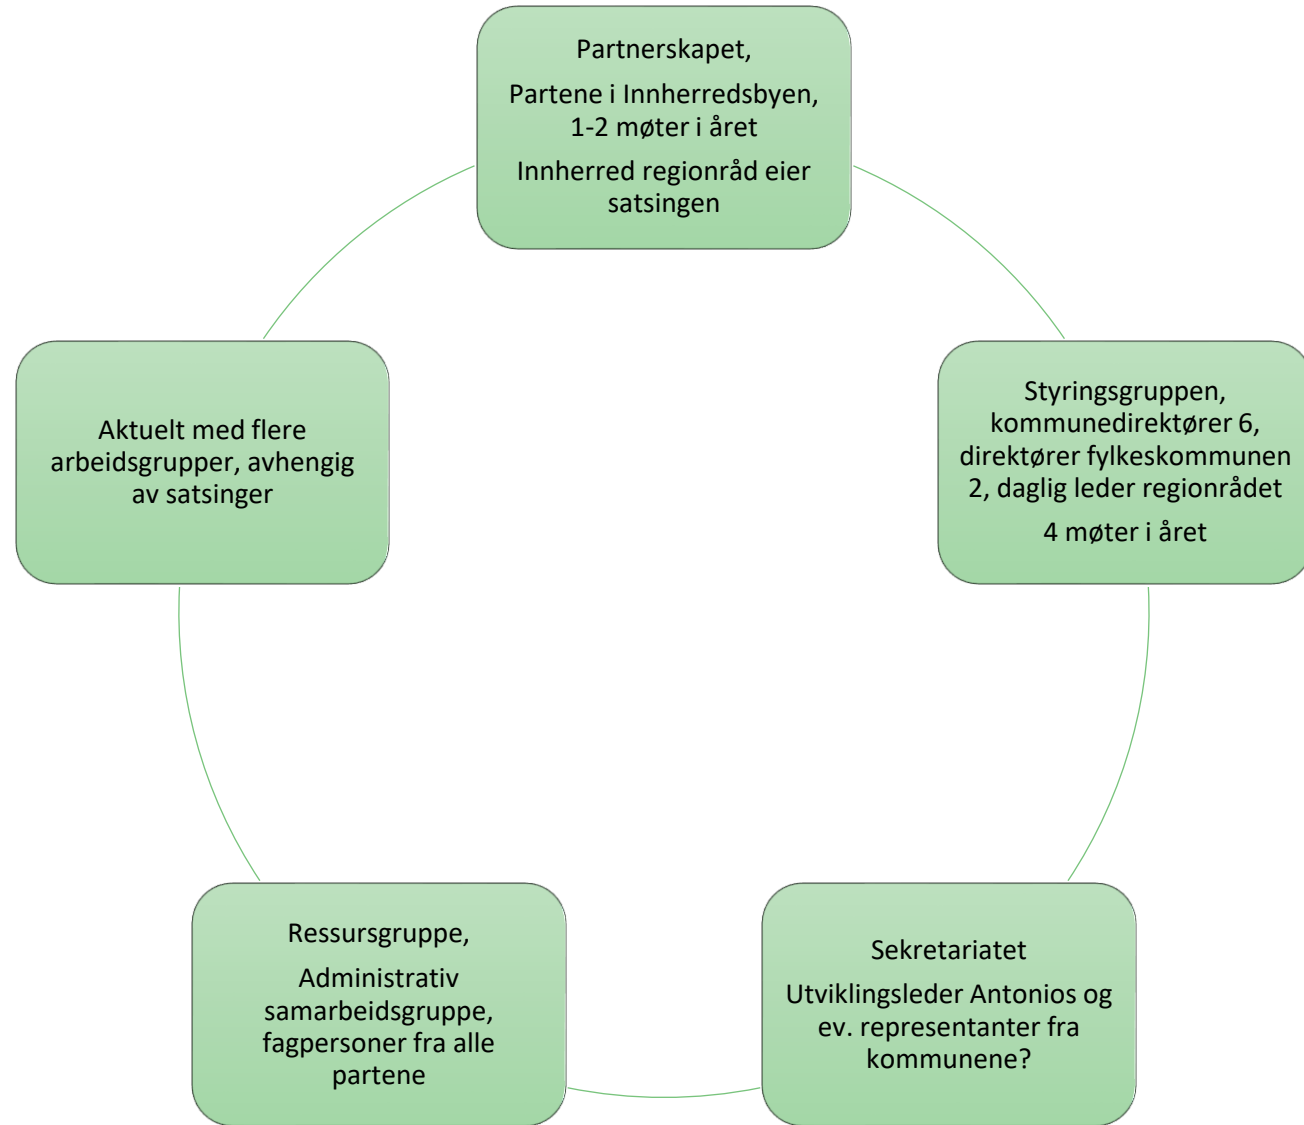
Partnerskapet,

Partene i Innherredsbyen, 1-2 møter i året

Innherred regionråd eier satsingen

Styringsgruppen, kommunedirektører 6, direktører fylkeskommunen 2, daglig leder regionrådet

4 møter i året

Sekretariatet

Utviklingsleder Antonios og ev. representanter fra kommunene?

Ressursgruppe,

Administrativ samarbeidsgruppe, fagpersoner fra alle partene

Aktuelt med flere arbeidsgrupper, avhengig av satsinger